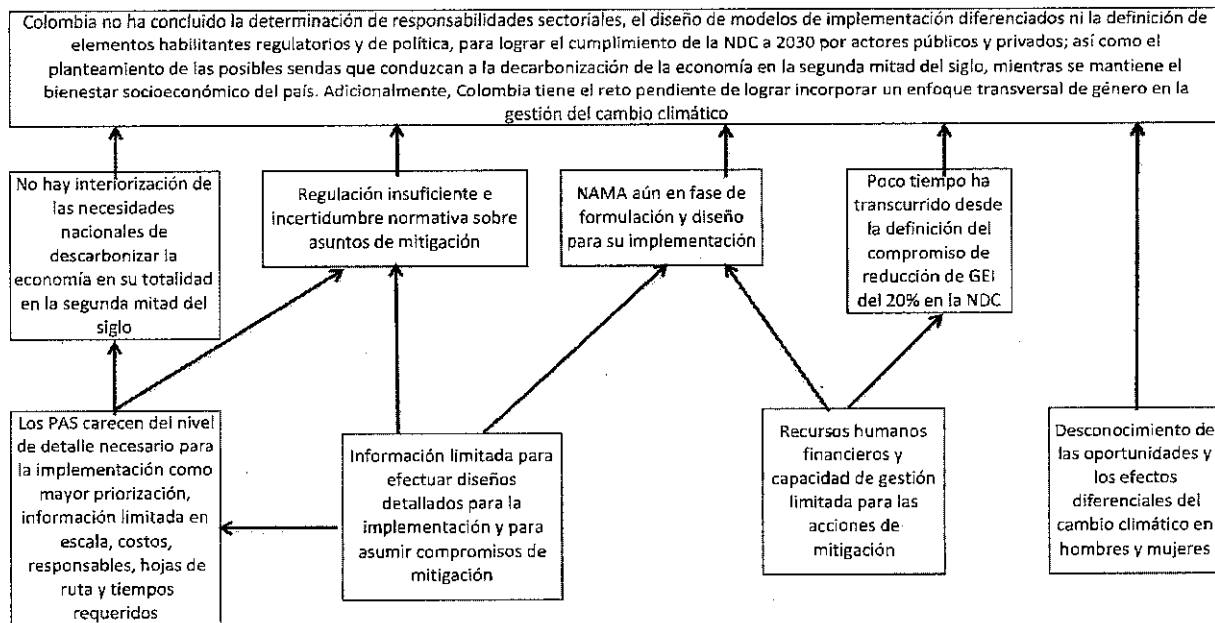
Colombia no ha concluido la determinación de responsabilidades sectoriales, el diseño de modelos de implementación diferenciados ni la definición de elementos habilitantes regulatorios y de política, para lograr el cumplimiento de la NDC a 2030 por actores públicos y privados; así como el planteamiento de las posibles sendas que conduzcan a la decarbonización de la economía en la segunda mitad del siglo, mientras se mantiene el bienestar socioeconómico del país. Adicionalmente, Colombia tiene el reto pendiente de lograr incorporar un enfoque transversal de género en la gestión del cambio climático

No hay interiorización de las necesidades nacionales de descarbonizar la economía en su totalidad en la segunda mitad del siglo

Regulación insuficiente e incertidumbre normativa sobre asuntos de mitigación

NAMA aún en fase de formulación y diseño para su implementación

Poco tiempo ha transcurrido desde la definición del compromiso de reducción de GEI del 20% en la NDC

Los PAS carecen del nivel de detalle necesario para la implementación como mayor priorización, información limitada en escala, costos, responsables, hojas de ruta y tiempos requeridos

Información limitada para efectuar diseños detallados para la implementación y para asumir compromisos de mitigación

Recursos humanos financieros y capacidad de gestión limitada para las acciones de mitigación

Desconocimiento de las oportunidades y los efectos diferenciales del cambio climático en hombres y mujeres